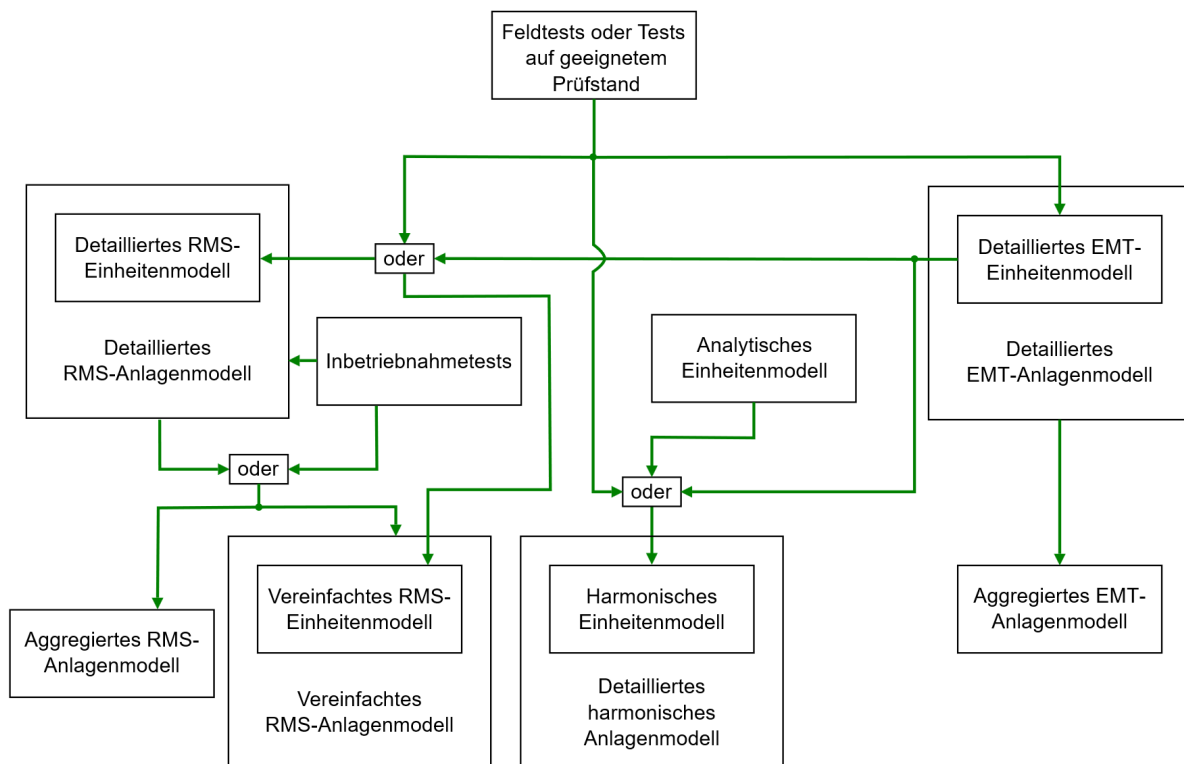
Feldtests oder Tests auf geeignetem Prüfstand

Detailliertes RMS-Einheitenmodell

Detailliertes RMS-Anlagenmodell

oder

Detailliertes EMT-Einheitenmodell

Detailliertes EMT-Anlagenmodell

Inbetriebnahmetests

Analytisches Einheitenmodell

oder

oder

Aggregiertes RMS-Anlagenmodell

Vereinfachtes RMS-Einheitenmodell

Vereinfachtes RMS-Anlagenmodell

Harmonisches Einheitenmodell

Detailliertes harmonisches Anlagenmodell

Aggregiertes EMT-Anlagenmodell